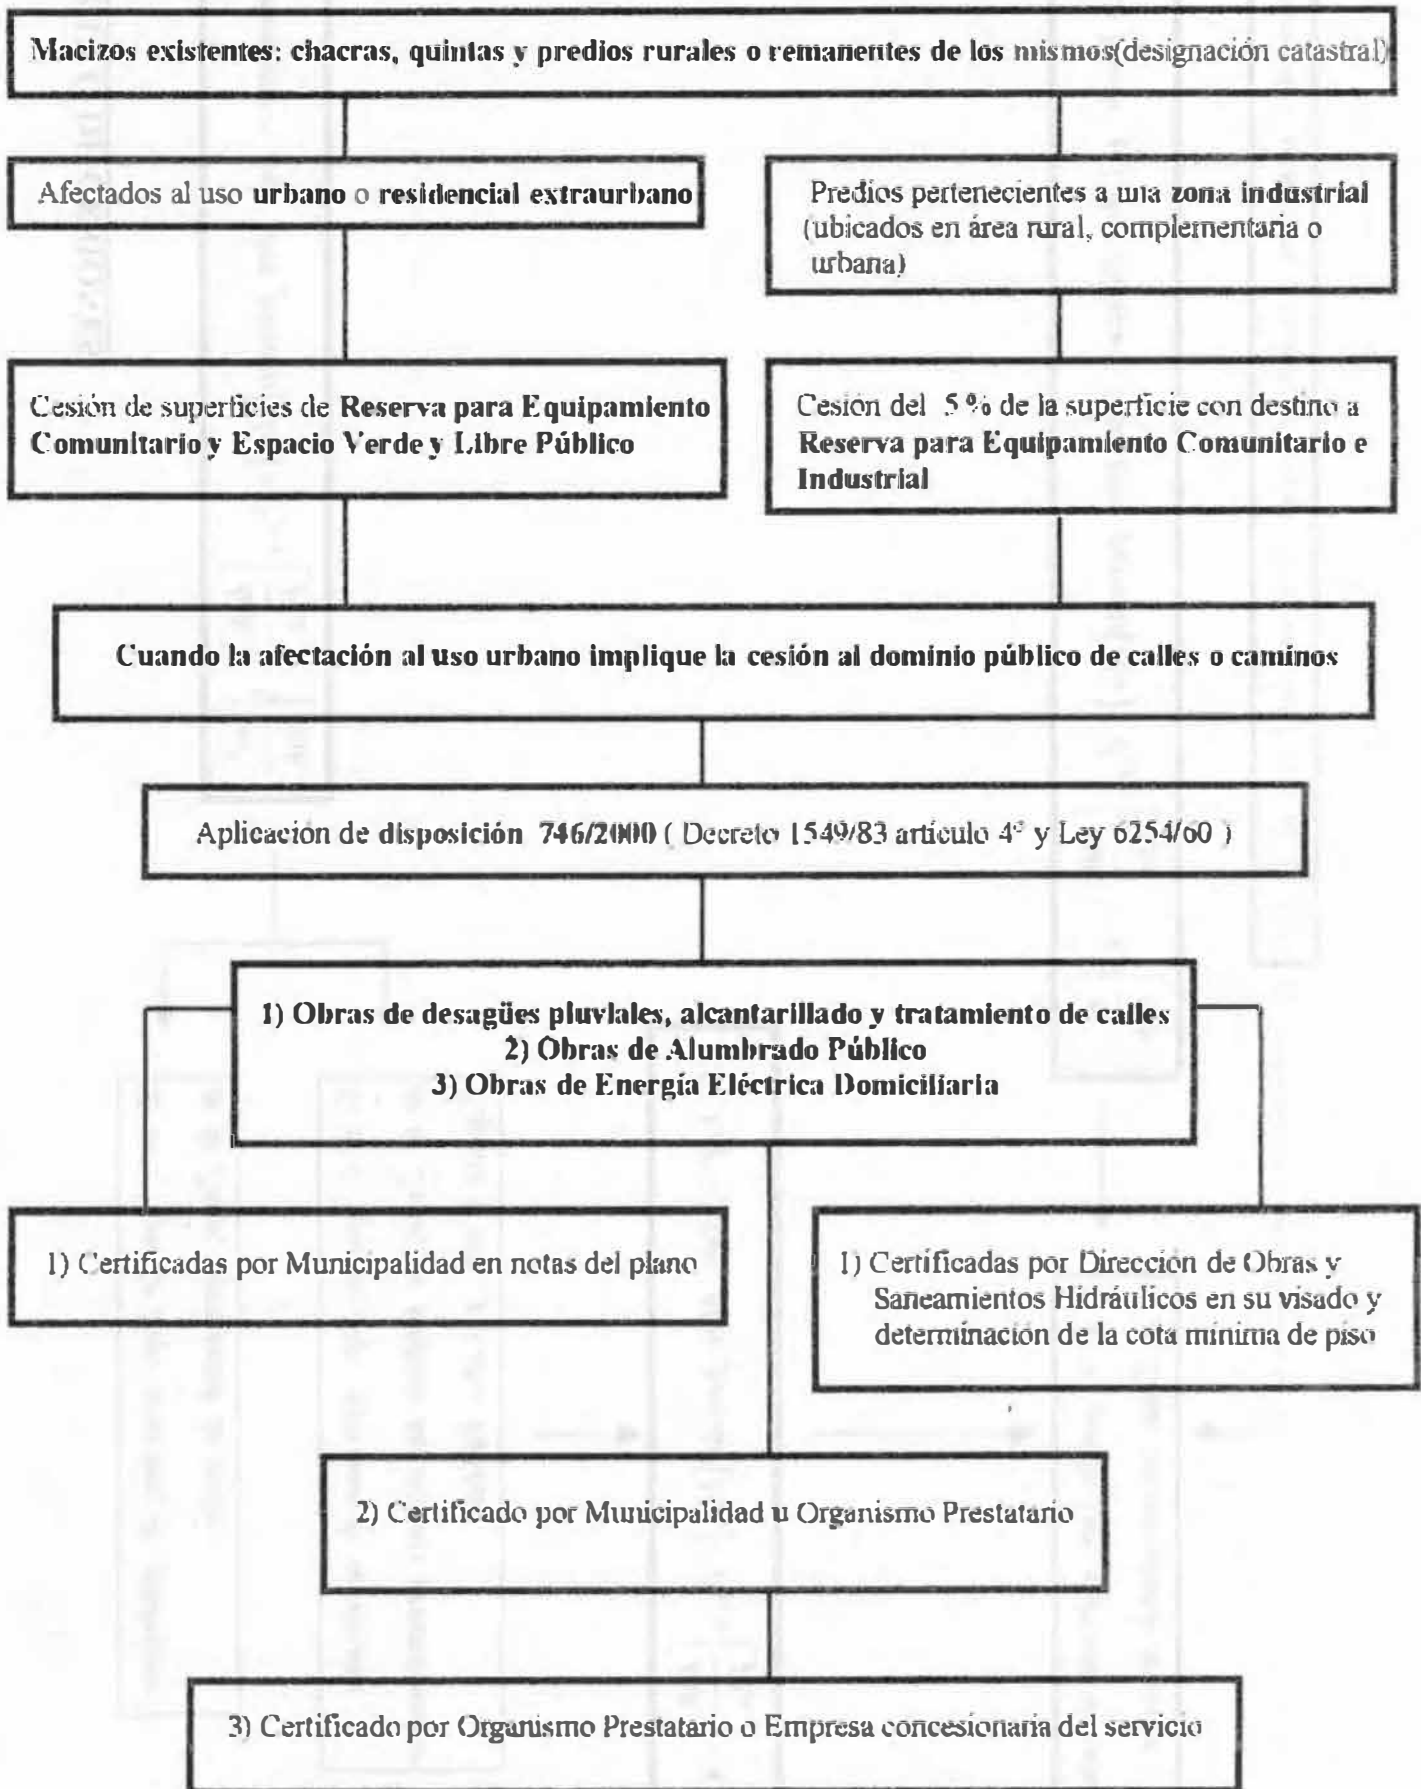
Macizos existentes: chacras, quintas y predios rurales o remanentes de los mismos(designación catastral)

Afectados al uso urbano o residencial extraurbano

Predios pertenecientes a una zona industrial (ubicados en área rural, complementaria o urbana)

Cesión de superficies de Reserva para Equipamiento Comunitario y Espacio Verde y Libre Público

Cesión del 5 % de la superficie con destino a Reserva para Equipamiento Comunitario e Industrial

Cuando la afectación al uso urbano implique la cesión al dominio público de calles o caminos

Aplicacion de disposición 746/2000 ( Decreto 1549/83 artículo 4° y Ley 6254/60 )

1) Obras de desagües pluviales, alcantarillado y tratamiento de calles
2) Obras de Alumbrado Público
3) Obras de Energía Eléctrica Domiciliaria

1) Certificadas por Municipalidad en notas del plano

1) Certificadas por Dirección de Obras y Saneamientos Hidráulicos en su visado y determinación de la cota mínima de piso

2) Certificado por Municipalidad u Organismo Prestatario

3) Certificado por Organismo Prestatario o Empresa concesionaria del servicio